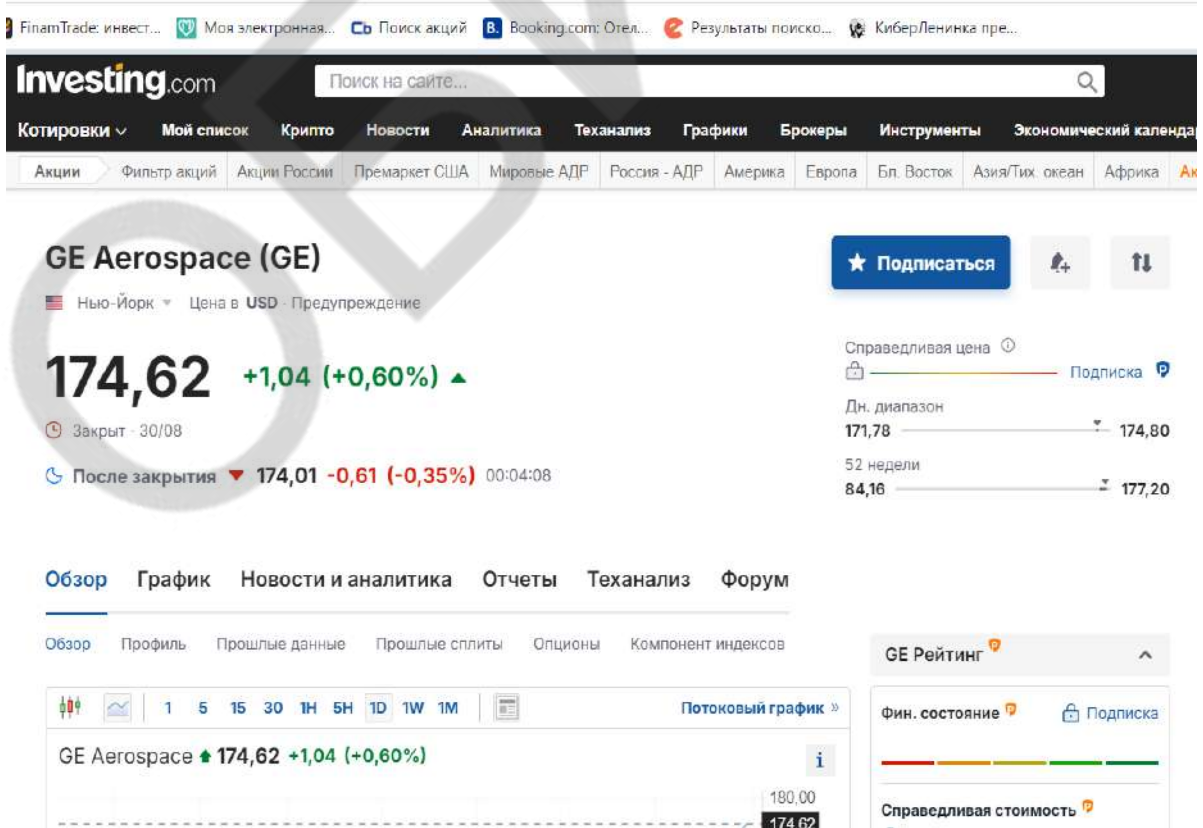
FinamTrade: инвест... Моя электронная... Cb Поиск акций B. Booking.com: Отел... Результаты поиско... КиберЛенинка пре...

Investing.com Поиск на сайте...

Котировки Мой список Крипто Новости Аналитика Теханализ Графики Брокеры Инструменты Экономический календа

Акции Фильтр акций Акции России Премаркет США Мировые АДР Россия - АДР Америка Европа Бл. Восток Азия/Тих. океан Африка Ак

GE Aerospace (GE)

Нью-Йорк Цена в USD · Предупреждение

Подписаться

174,62 +1,04 (+0,60%)

Закрыт · 30/08

После закрытия 174,01 -0,61 (-0,35%) 00:04:08

Справедливая цена

Подписка

Дн. диапазон

171,78 174,80

52 недели

84,16 177,20

Обзор График Новости и аналитика Отчеты Теханализ Форум

Обзор Профиль Прошлые данные Прошлые сплиты Опционы Компонент индексов

1 5 15 30 1H 5H 1D 1W 1M

Потоковый график »

GE Aerospace 174,62 +1,04 (+0,60%)

i

180,00

174,62

GE Рейтинг

Фин. состояние

Подписка

Справедливая стоимость